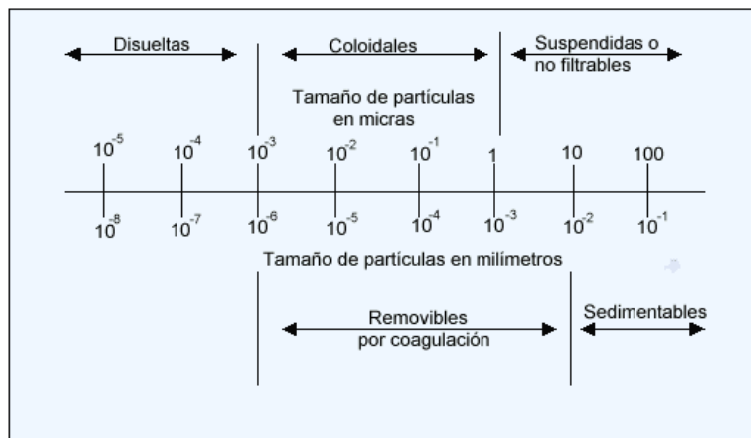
Disueltas

Coloidales

Suspendidas o no filtrables

Tamaño de partículas en micras

$10^{-5}$ $10^{-4}$ $10^{-3}$ $10^{-2}$ $10^{-1}$ 1 10 100

$10^{-8}$ $10^{-7}$ $10^{-6}$ $10^{-5}$ $10^{-4}$ $10^{-3}$ $10^{-2}$ $10^{-1}$

Tamaño de partículas en milímetros

Removibles por coagulación

Sedimentables